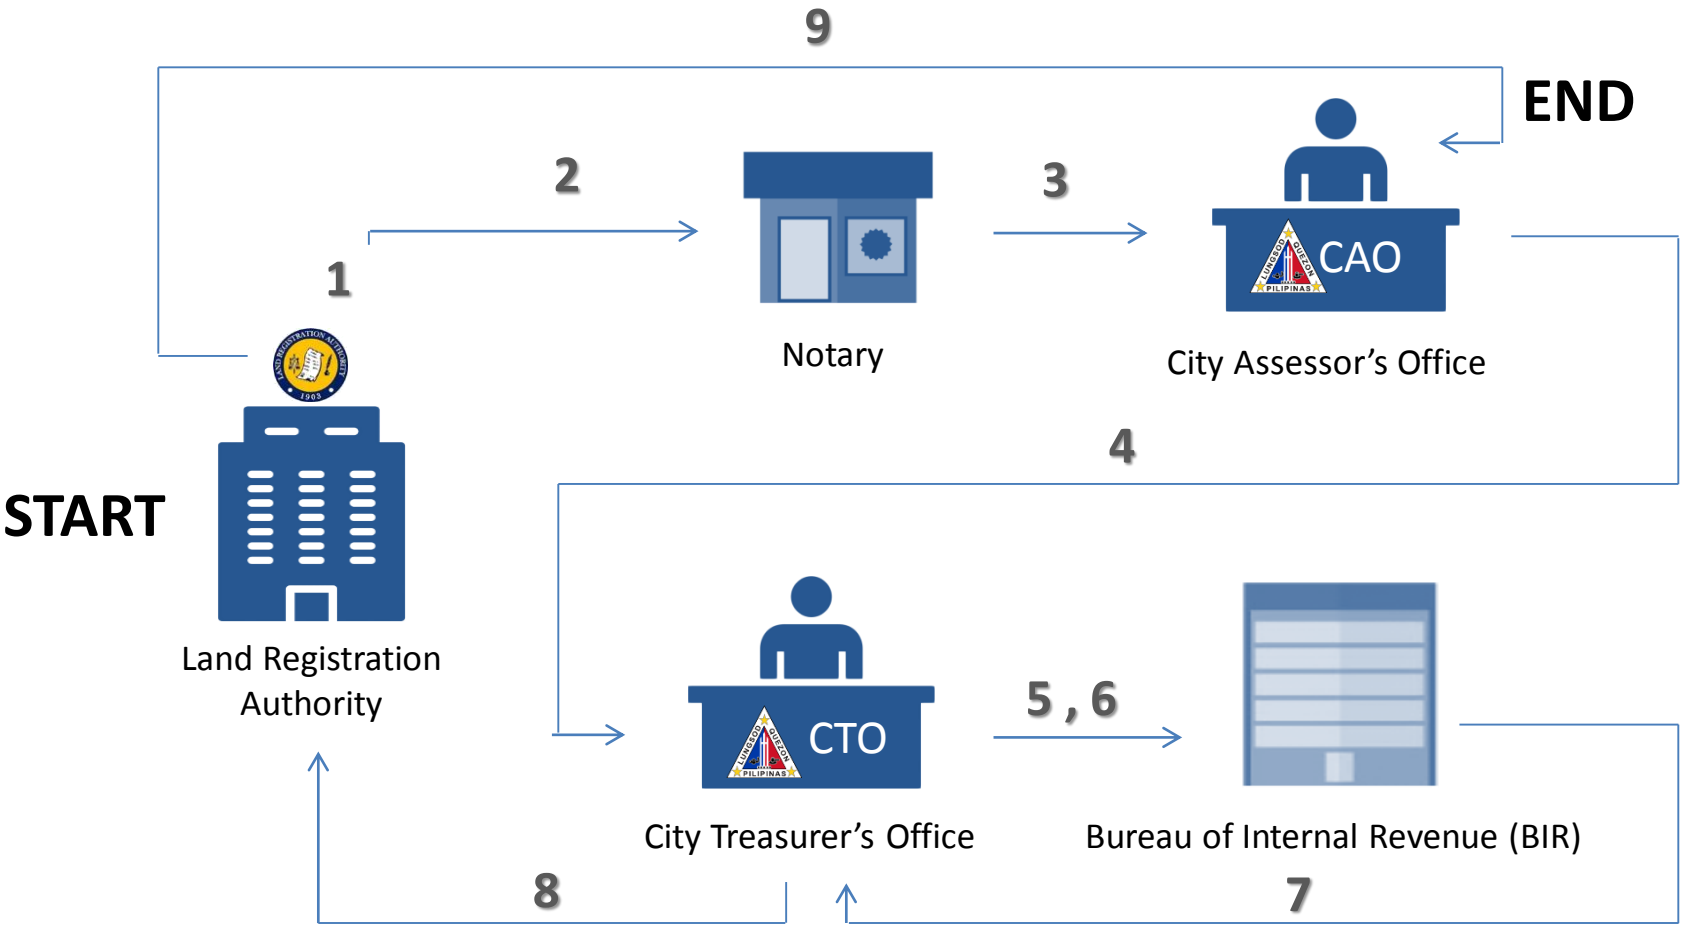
9

END

2

3

1

CAO

LUNGSOD QUEZON PILIPINAS

Notary

City Assessor's Office

LAND REGISTRATION AUTHORITY 1903

4

START

Land Registration Authority

CTO

LUNGSOD QUEZON PILIPINAS

5 , 6

City Treasurer's Office

Bureau of Internal Revenue (BIR)

8

7